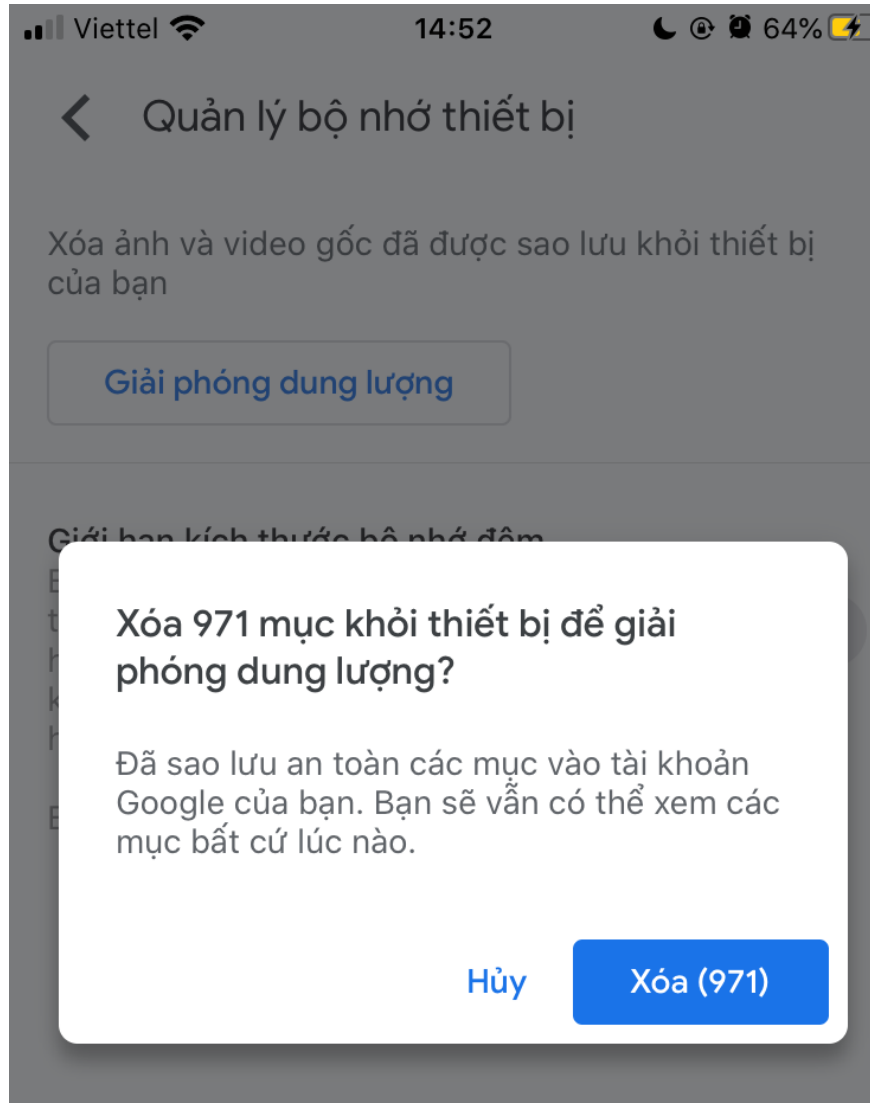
Viettel 14:52 64%

Quản lý bộ nhớ thiết bị

Xóa ảnh và video gốc đã được sao lưu khỏi thiết bị của bạn

Giải phóng dung lượng

Giới hạn kích thước bộ nhớ đệm

Xóa 971 mục khỏi thiết bị để giải phóng dung lượng?

Đã sao lưu an toàn các mục vào tài khoản Google của bạn. Bạn sẽ vẫn có thể xem các mục bất cứ lúc nào.

Hủy

Xóa (971)